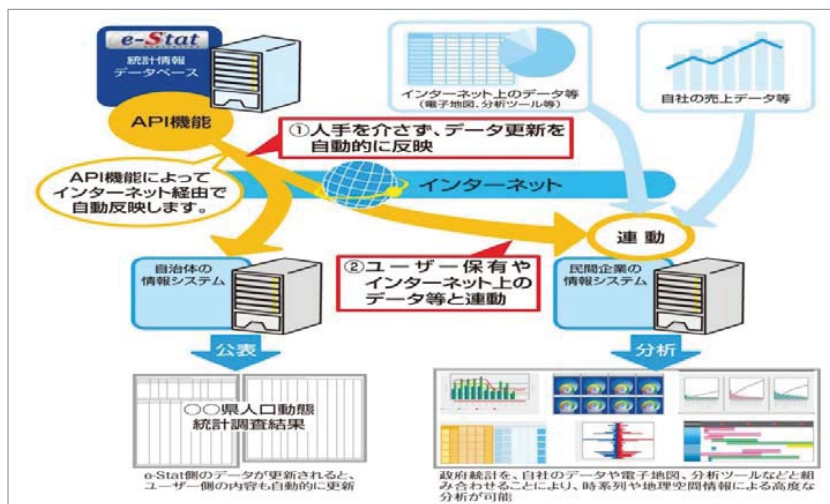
e-Stat
統計情報
データベース

インターネット上のデータ等
(電子地図、分析ツール等)

自社の売上データ等

API機能

①人手を介さず、データ更新を自動的に反映

API機能によってインターネット経由で自動反映します。

インターネット

連動

自治体の情報システム

②ユーザー保有やインターネット上のデータ等と連動

民間企業の情報システム

公表

分析

○○県人口動態
統計調査結果

e-Stat側のデータが更新されると、ユーザー側の内容も自動的に更新

政府統計を、自社のデータや電子地図、分析ツールなどと組み合わせることにより、時系列や地理空間情報による高度な分析が可能